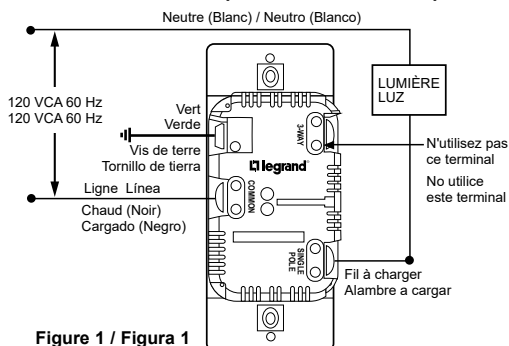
Neutre (Blanc) / Neutro (Blanco)

LUMIÈRE
LUZ

120 VCA 60 Hz
120 VCA 60 Hz

Vert
Verde

Vis de terre
Tornillo de tierra

3-WAY

N'utilisez pas ce terminal

No utilice este terminal

legrand

COMMON

Ligne Línea

Chaud (Noir)
Cargado (Negro)

SINGLE POLE

Fil à charger
Alambre a cargar

Figure 1 / Figura 1